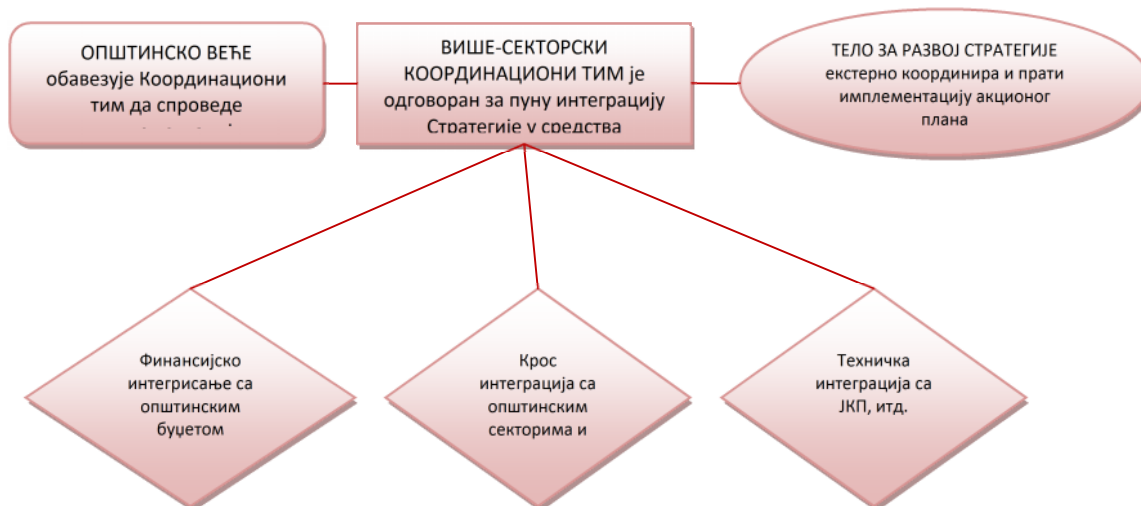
ОПШТИНСКО ВЕЋЕ обавезује Координациони тим да спроведе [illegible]

ВИШЕ-СЕКТОРСКИ КООРДИНАЦИОНИ ТИМ је одговоран за пуну интеграцију Стратегије у средства

ТЕЛО ЗА РАЗВОЈ СТРАТЕГИЈЕ екстерно координира и прати имплементацију акционог плана

Финансијско интегрисање са општинским буџетом

Крос интеграција са општинским секторима и

Техничка интеграција са ЈКП, итд.